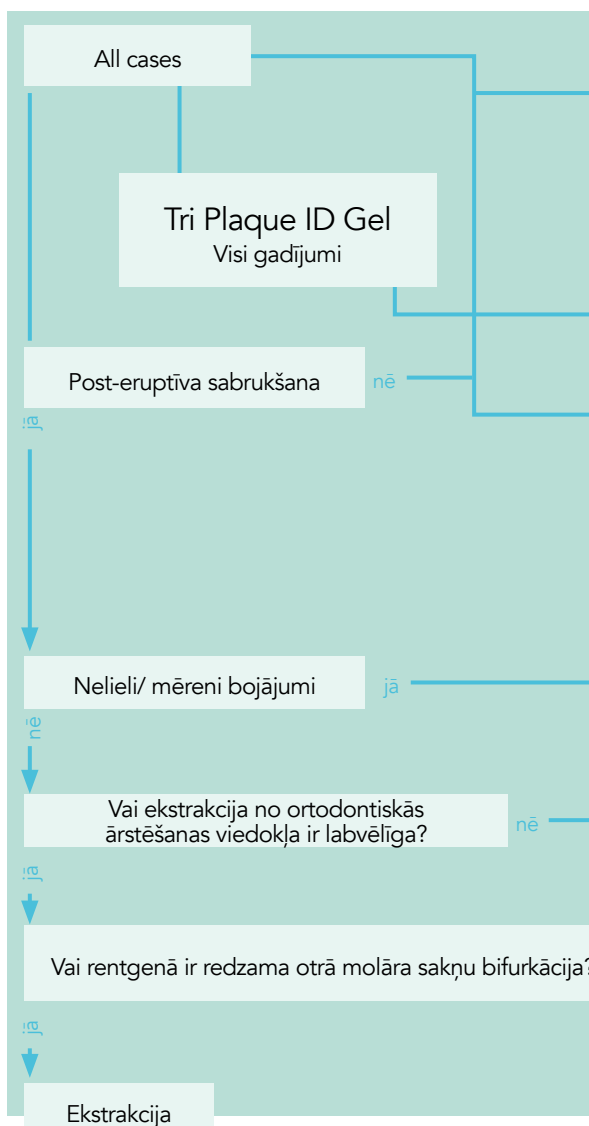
All cases

Tri Plaque ID Gel
Visi gadījumi

Post-eruptīva sabrukšana

nē

jā

Nelieli/ mēreni bojājumi

jā

nē

Vai ekstrakcija no ortodontiskās ārstēšanas viedokļa ir labvēlīga?

nē

jā

Vai rentgenā ir redzama otrā molāra sakņu bifurkācija?

jā

Ekstrakcija